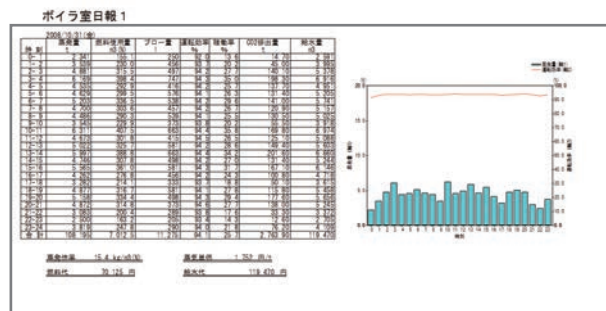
ボイラ室日報１

2006/10/31(金)

| 時刻 | 蒸気量 t | 燃料使用量 m3 | ブロー量 l | 運転効率 % | 稼働率 % | CO2排出量 t | 給水量 m3 |
|---|---|---|---|---|---|---|---|
| 0～1 | 2.241 | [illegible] | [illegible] | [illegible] | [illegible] | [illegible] | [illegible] |
| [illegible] | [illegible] | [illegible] | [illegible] | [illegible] | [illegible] | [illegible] | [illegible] |
| 合計 | 108.780 | 7,012.5 | 11,275 | 94.0 | 26.7 | 2,743.25 | 119.470 |

蒸発倍率　15.4 kg/m3(N)　蒸気単価　1,752 円/t

燃料代　79,125 円　給水代　119,470 円